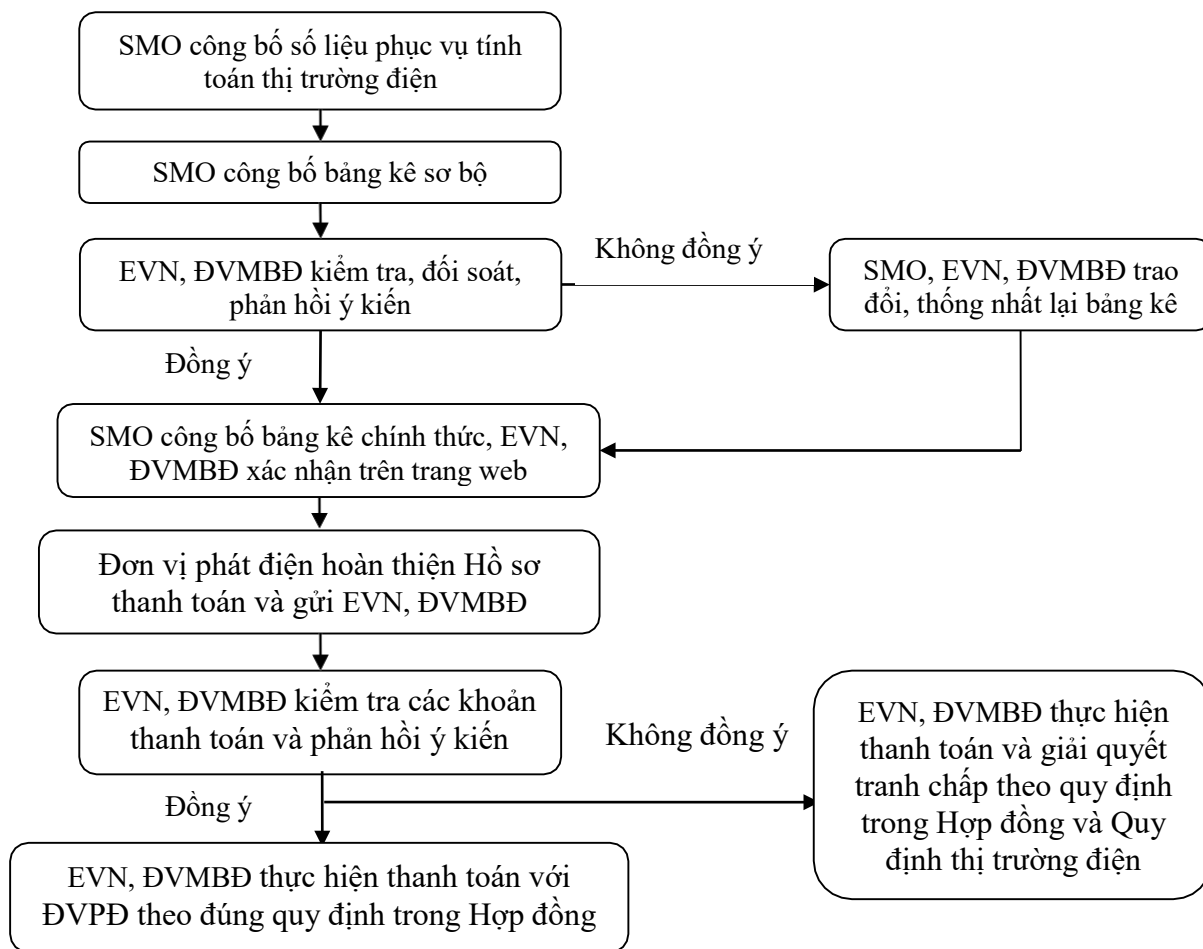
SMO công bố số liệu phục vụ tính toán thị trường điện

SMO công bố bảng kê sơ bộ

EVN, ĐVMBĐ kiểm tra, đối soát, phản hồi ý kiến

Không đồng ý

SMO, EVN, ĐVMBĐ trao đổi, thống nhất lại bảng kê

Đồng ý

SMO công bố bảng kê chính thức, EVN, ĐVMBĐ xác nhận trên trang web

Đơn vị phát điện hoàn thiện Hồ sơ thanh toán và gửi EVN, ĐVMBĐ

EVN, ĐVMBĐ kiểm tra các khoản thanh toán và phản hồi ý kiến

Không đồng ý

EVN, ĐVMBĐ thực hiện thanh toán và giải quyết tranh chấp theo quy định trong Hợp đồng và Quy định thị trường điện

Đồng ý

EVN, ĐVMBĐ thực hiện thanh toán với ĐVPĐ theo đúng quy định trong Hợp đồng